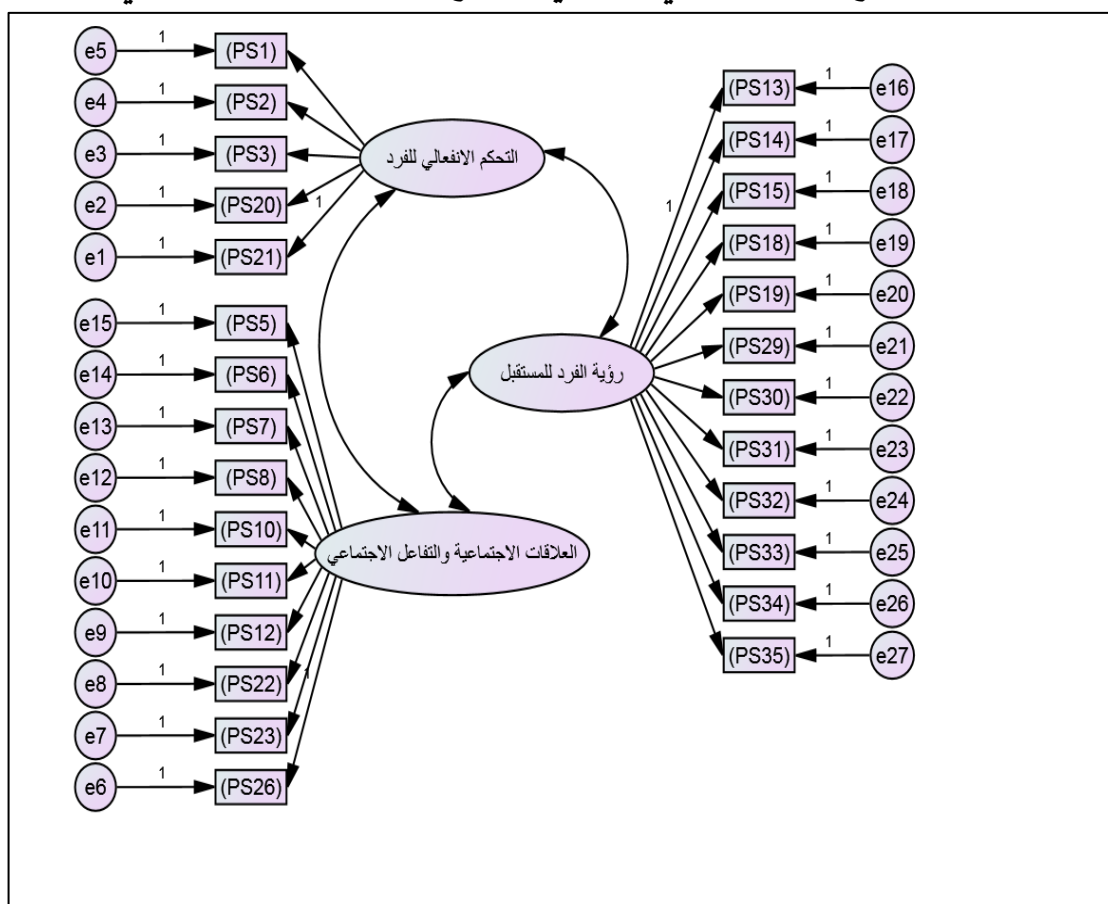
e5 1 (PS1)
e4 1 (PS2)
e3 1 (PS3)
e2 1 (PS20)
e1 1 (PS21)
1
التحكم الانفعالي للفرد

e15 1 (PS5)
e14 1 (PS6)
e13 1 (PS7)
e12 1 (PS8)
e11 1 (PS10)
e10 1 (PS11)
e9 1 (PS12)
e8 1 (PS22)
e7 1 (PS23)
e6 1 (PS26)
1
العلاقات الاجتماعية والتفاعل الاجتماعي

رؤية الفرد للمستقبل
1

(PS13) 1 e16
(PS14) 1 e17
(PS15) 1 e18
(PS18) 1 e19
(PS19) 1 e20
(PS29) 1 e21
(PS30) 1 e22
(PS31) 1 e23
(PS32) 1 e24
(PS33) 1 e25
(PS34) 1 e26
(PS35) 1 e27